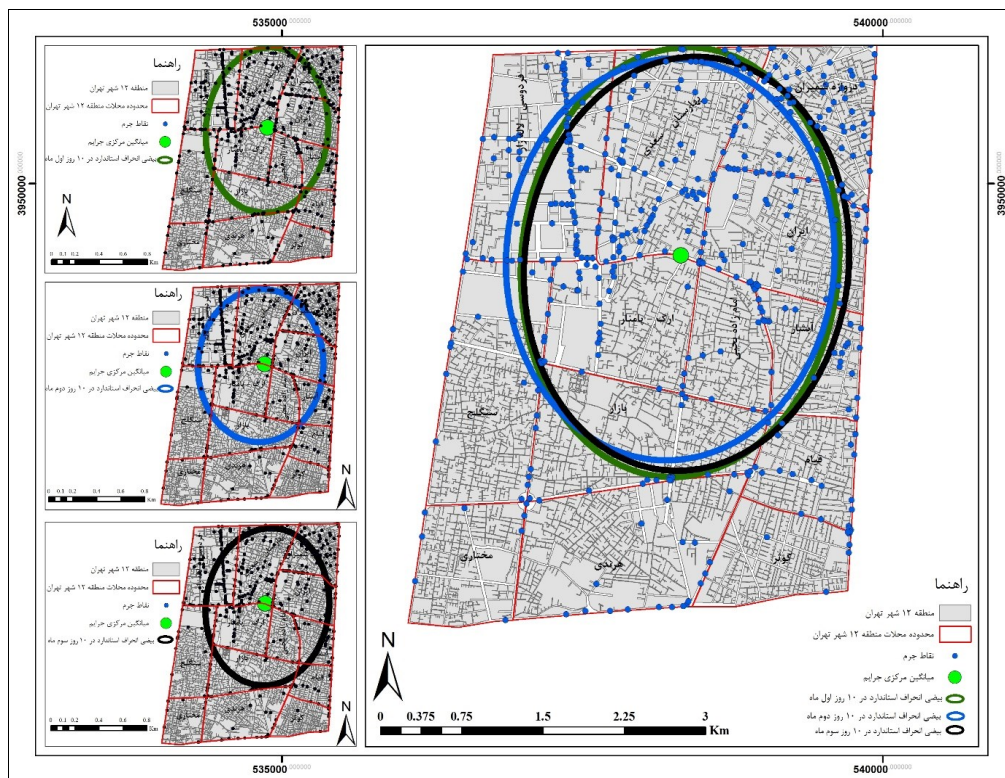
535000
540000
3950000
3950000

راهنما
منطقه ۱۲ شهر تهران
محدوده محلات منطقه ۱۲ شهر تهران
نقاط جرم
میانگین مرکزی جرایم
بیضی انحراف استاندارد در ۱۰ روز اول ماه
N
0 0.1 0.2 0.4 0.6 0.8 Km

راهنما
منطقه ۱۲ شهر تهران
محدوده محلات منطقه ۱۲ شهر تهران
نقاط جرم
میانگین مرکزی جرایم
بیضی انحراف استاندارد در ۱۰ روز دوم ماه
N
0 0.1 0.2 0.4 0.6 0.8 Km

راهنما
منطقه ۱۲ شهر تهران
محدوده محلات منطقه ۱۲ شهر تهران
نقاط جرم
میانگین مرکزی جرایم
بیضی انحراف استاندارد در ۱۰ روز سوم ماه
N
0 0.1 0.2 0.4 0.6 0.8 Km

فردوسی
لاله زار
بهارستان
سعدی
دروازه شمیران
ایران
ارک - پامنار
امامزاده یحیی
سنگلج
بازار
قیام
مختاری
هرندی
کوثر

راهنما
منطقه ۱۲ شهر تهران
محدوده محلات منطقه ۱۲ شهر تهران
نقاط جرم
میانگین مرکزی جرایم
بیضی انحراف استاندارد در ۱۰ روز اول ماه
بیضی انحراف استاندارد در ۱۰ روز دوم ماه
بیضی انحراف استاندارد در ۱۰ روز سوم ماه
N
0 0.375 0.75 1.5 2.25 3 Km
535000
540000